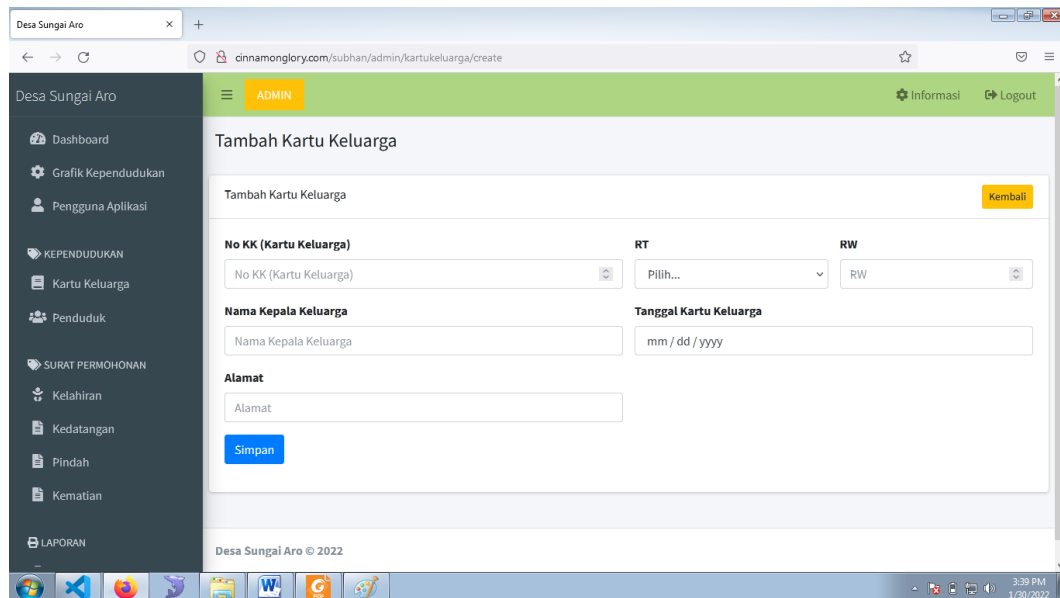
Desa Sungai Aro ×

cinnamonglory.com/subhan/admin/kartukeluarga/create

Desa Sungai Aro

ADMIN

Informasi

Logout

Dashboard

Grafik Kependudukan

Pengguna Aplikasi

KEPENDUDUKAN

Kartu Keluarga

Penduduk

SURAT PERMOHONAN

Kelahiran

Kedatangan

Pindah

Kematian

LAPORAN

Tambah Kartu Keluarga

Tambah Kartu Keluarga

Kembali

No KK (Kartu Keluarga)

No KK (Kartu Keluarga)

RT

Pilih...

RW

RW

Nama Kepala Keluarga

Nama Kepala Keluarga

Tanggal Kartu Keluarga

mm / dd / yyyy

Alamat

Alamat

Simpan

Desa Sungai Aro © 2022

3:39 PM
1/30/2022